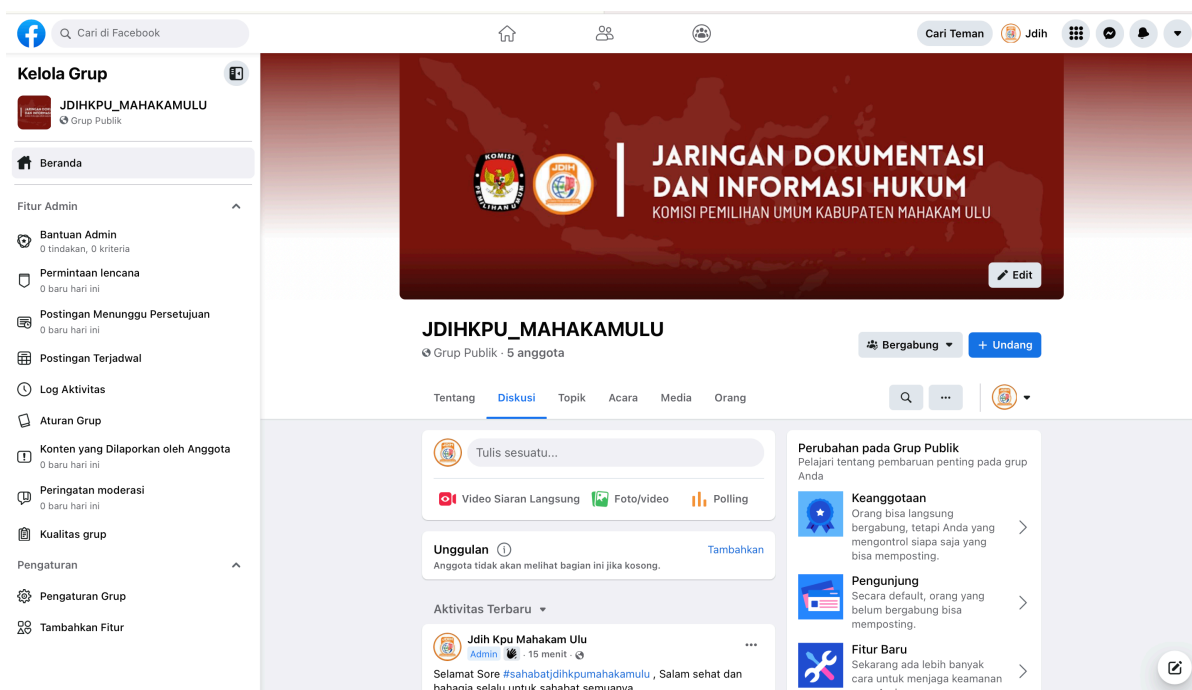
Cari di Facebook

Cari Teman
Jdih

Kelola Grup

JDIHKPU_MAHAKAMULU
Grup Publik

Beranda

Fitur Admin

Bantuan Admin
0 tindakan, 0 kriteria

Permintaan lencana
0 baru hari ini

Postingan Menunggu Persetujuan
0 baru hari ini

Postingan Terjadwal

Log Aktivitas

Aturan Grup

Konten yang Dilaporkan oleh Anggota
0 baru hari ini

Peringatan moderasi
0 baru hari ini

Kualitas grup

Pengaturan

Pengaturan Grup

Tambahkan Fitur

KOMISI PEMILIHAN UMUM
JDIH

JARINGAN DOKUMENTASI DAN INFORMASI HUKUM
KOMISI PEMILIHAN UMUM KABUPATEN MAHAKAM ULU

Edit

JDIHKPU_MAHAKAMULU
Grup Publik · 5 anggota

Bergabung
+ Undang

Tentang
Diskusi
Topik
Acara
Media
Orang

Tulis sesuatu...

Video Siaran Langsung
Foto/video
Polling

Unggulan
Tambahkan
Anggota tidak akan melihat bagian ini jika kosong.

Aktivitas Terbaru

Jdih Kpu Mahakam Ulu
Admin · 15 menit ·
Selamat Sore #sahabatjdihkpumahakamulu , Salam sehat dan bahagia selalu untuk sahabat semuanya

Perubahan pada Grup Publik
Pelajari tentang pembaruan penting pada grup Anda

Keanggotaan
Orang bisa langsung bergabung, tetapi Anda yang mengontrol siapa saja yang bisa memposting.

Pengunjung
Secara default, orang yang belum bergabung bisa memposting.

Fitur Baru
Sekarang ada lebih banyak cara untuk menjaga keamanan